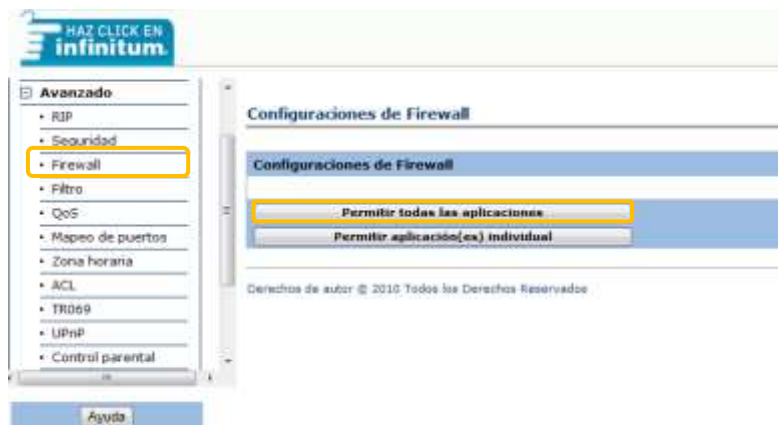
HAZ CLICK EN
infinitum

⊟ Avanzado
• RIP
• Seguridad
• Firewall
• Filtro
• QoS
• Mapeo de puertos
• Zona horaria
• ACL
• TR069
• UPnP
• Control parental

Ayuda

Configuraciones de Firewall

Configuraciones de Firewall

Permitir todas las aplicaciones

Permitir aplicación(es) individual

Derechos de autor © 2010 Todos los Derechos Reservados